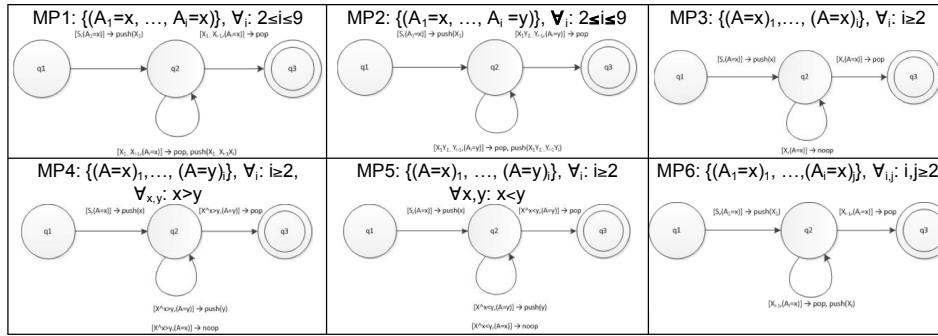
| MP1: $\{(A_1=x, \ldots, A_i=x)\}$, $\forall_i$: $2\leq i\leq 9$ | MP2: $\{(A_1=x, \ldots, A_i=y)\}$, $\forall_i$: $2\leq i\leq 9$ | MP3: $\{(A=x)_1, \ldots, (A=x)_i\}$, $\forall_i$: $i\geq 2$ |
|---|---|---|
| q1, q2, q3; $[S_i(A_1=x)] \rightarrow push(X_1)$; $[X_i, X_{i-1}(A_i=x)] \rightarrow pop$; $[X_i, X_{i-1}(A_i=x)] \rightarrow pop, push(X_i, X_{i-1}X_i)$ | q1, q2, q3; $[S_i(A_1=x)] \rightarrow push(X_1)$; $[X_iY_i, Y_{i-1}(A_i=y)] \rightarrow pop$; $[X_iY_i, Y_{i-1}(A_i=y)] \rightarrow pop, push(X_iY_i, Y_{i-1}Y_i)$ | q1, q2, q3; $[S_i(A=x)] \rightarrow push(x)$; $[X_i(A=x)] \rightarrow pop$; $[X_i(A=x)] \rightarrow noop$ |
| MP4: $\{(A=x)_1, \ldots, (A=y)_i\}$, $\forall_i$: $i\geq 2$, $\forall_{x,y}$: $x>y$ | MP5: $\{(A=x)_1, \ldots, (A=y)_i\}$, $\forall_i$: $i\geq 2$ $\forall x,y$: $x<y$ | MP6: $\{(A_1=x)_1, \ldots, (A_i=x)_j\}$, $\forall_{i,j}$: $i,j\geq 2$ |
| q1, q2, q3; $[S_i(A=x)] \rightarrow push(x)$; $[X^\wedge x>y_i(A=y)] \rightarrow pop$; $[X^\wedge x>y_i(A=y)] \rightarrow push(y)$; $[X^\wedge x>y_i(A=x)] \rightarrow noop$ | q1, q2, q3; $[S_i(A=x)] \rightarrow push(x)$; $[X^\wedge x<y_i(A=y)] \rightarrow pop$; $[X^\wedge x<y_i(A=y)] \rightarrow push(y)$; $[X^\wedge x<y_i(A=x)] \rightarrow noop$ | q1, q2, q3; $[S_i(A_1=x)] \rightarrow push(X_1)$; $[X_{i-1}(A_i=x)] \rightarrow pop$; $[X_{i-1}(A_i=x)] \rightarrow pop, push(X_i)$ |